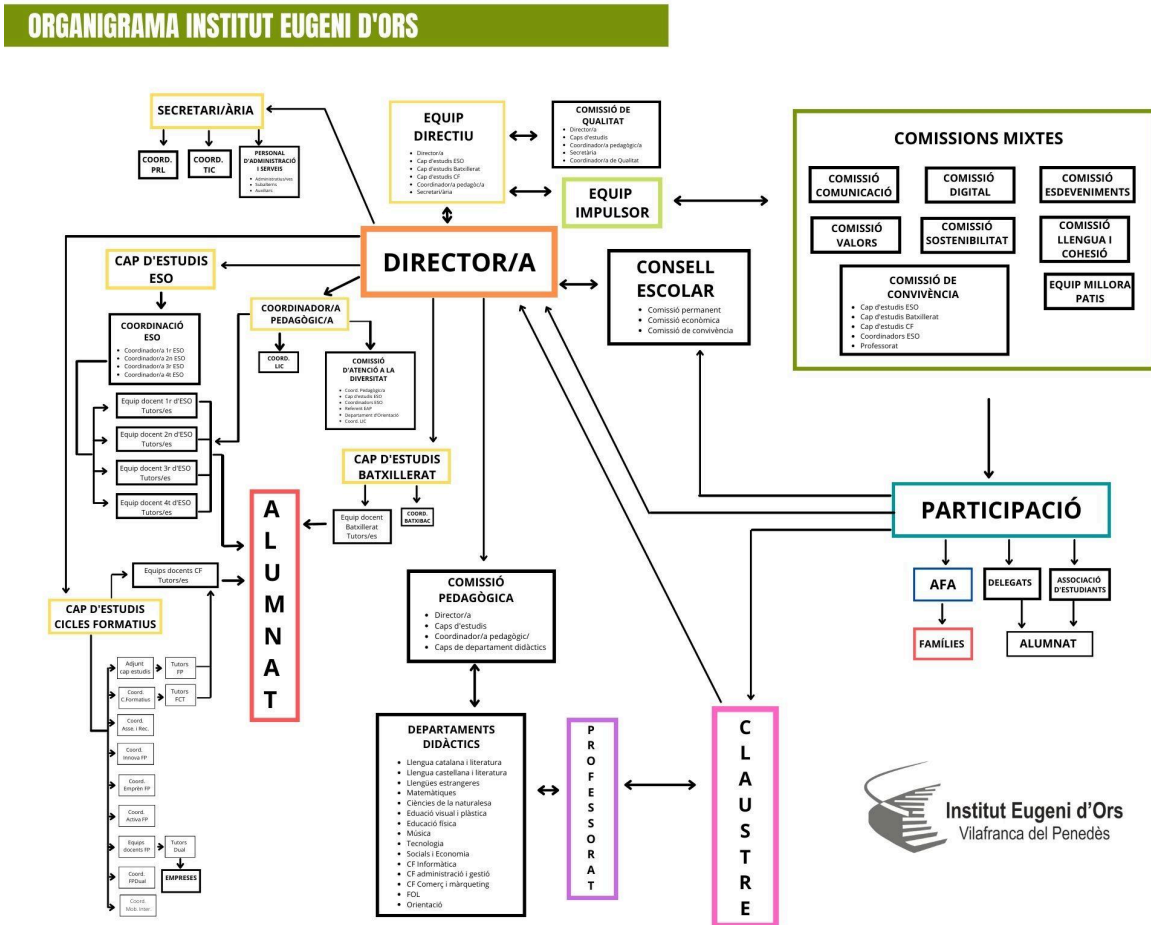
ORGANIGRAMA INSTITUT EUGENI D'ORS

SECRETARI/ÀRIA

COORD. PRL

COORD. TIC

PERSONAL D'ADMINISTRACIÓ I SERVEIS
- Administratius/es
- Subalterns
- Auxiliars

EQUIP DIRECTIU
- Director/a
- Cap d'estudis ESO
- Cap d'estudis Batxillerat
- Cap d'estudis CF
- Coordinador/a pedagògic/a
- Secretari/ària

COMISSIÓ DE QUALITAT
- Director/a
- Caps d'estudis
- Coordinador/a pedagògic/a
- Secretària
- Coordinador/a de Qualitat

EQUIP IMPULSOR

COMISSIONS MIXTES

COMISSIÓ COMUNICACIÓ

COMISSIÓ DIGITAL

COMISSIÓ ESDEVENIMENTS

COMISSIÓ VALORS

COMISSIÓ SOSTENIBILITAT

COMISSIÓ LLENGUA I COHESIÓ

COMISSIÓ DE CONVIVÈNCIA
- Cap d'estudis ESO
- Cap d'estudis Batxillerat
- Cap d'estudis CF
- Coordinadors ESO
- Professorat

EQUIP MILLORA PATIS

DIRECTOR/A

CONSELL ESCOLAR
- Comissió permanent
- Comissió econòmica
- Comissió de convivència

CAP D'ESTUDIS ESO

COORDINACIÓ ESO
- Coordinador/a 1r ESO
- Coordinador/a 2n ESO
- Coordinador/a 3r ESO
- Coordinador/a 4t ESO

COORDINADOR/A PEDAGÒGIC/A

COORD. LIC

COMISSIÓ D'ATENCIÓ A LA DIVERSITAT
- Coord. Pedagògic/a
- Cap d'estudis ESO
- Coordinadors ESO
- Referent EAP
- Departament d'Orientació
- Coord. LIC

Equip docent 1r d'ESO Tutors/es

Equip docent 2n d'ESO Tutors/es

Equip docent 3r d'ESO Tutors/es

Equip docent 4t d'ESO Tutors/es

CAP D'ESTUDIS BATXILLERAT

Equip docent Batxillerat Tutors/es

COORD. BATXIBAC

A L U M N A T

PARTICIPACIÓ

AFA

DELEGATS

ASSOCIACIÓ D'ESTUDIANTS

FAMÍLIES

ALUMNAT

Equips docents CF Tutors/es

CAP D'ESTUDIS CICLES FORMATIUS

Adjunt cap estudis

Tutors FP

Coord. C.Formatius

Tutors FCT

Coord. Asse. i Rec.

Coord. Innova FP

Coord. Emprén FP

Coord. Activa FP

Equips docents FP

Tutors Dual

Coord. FPDual

EMPRESES

Coord. Mob. Inter.

COMISSIÓ PEDAGÒGICA
- Director/a
- Caps d'estudis
- Coordinador/a pedagògic/
- Caps de departament didàctics

DEPARTAMENTS DIDÀCTICS
- Llengua catalana i literatura
- Llengua castellana i literatura
- Llengües estrangeres
- Matemàtiques
- Ciències de la naturalesa
- Educació visual i plàstica
- Educació física
- Música
- Tecnologia
- Socials i Economia
- CF Informàtica
- CF administració i gestió
- CF Comerç i màrqueting
- FOL
- Orientació

P R O F E S S O R A T

C L A U S T R E

Institut Eugeni d'Ors
Vilafranca del Penedès